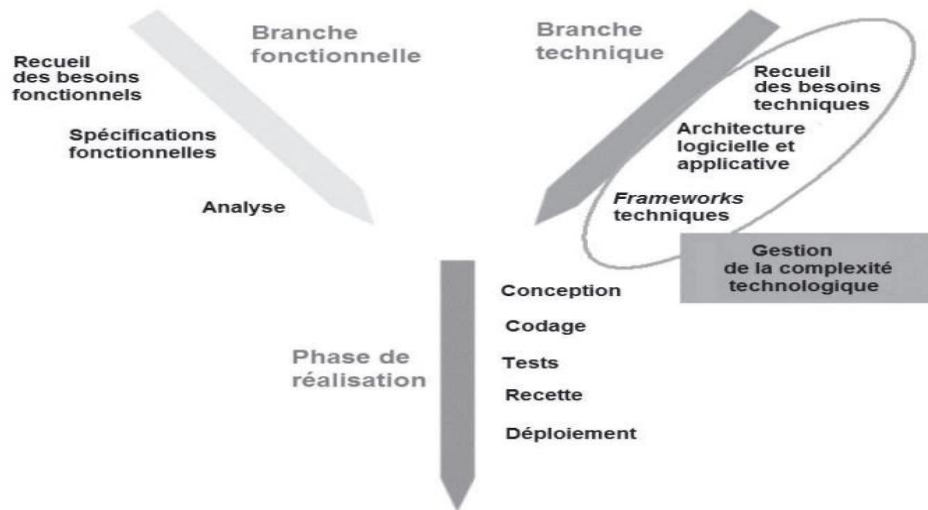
Branche fonctionnelle

Recueil des besoins fonctionnels

Spécifications fonctionnelles

Analyse

Branche technique

Recueil des besoins techniques

Architecture logicielle et applicative

*Frameworks* techniques

Gestion de la complexité technologique

Phase de réalisation

Conception

Codage

Tests

Recette

Déploiement